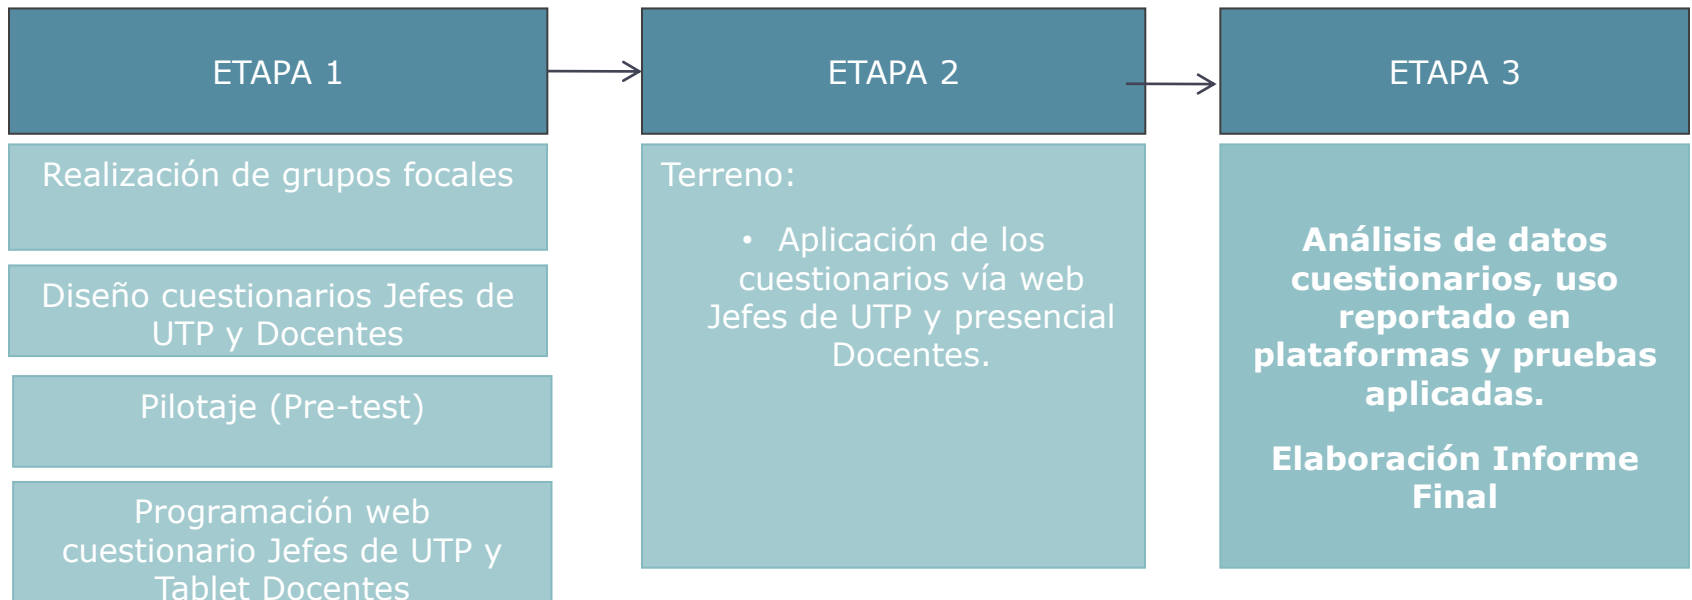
ETAPA 1

ETAPA 2

ETAPA 3

Realización de grupos focales

Diseño cuestionarios Jefes de UTP y Docentes

Pilotaje (Pre-test)

Programación web cuestionario Jefes de UTP y Tablet Docentes

Terreno:

• Aplicación de los cuestionarios vía web Jefes de UTP y presencial Docentes.

**Análisis de datos cuestionarios, uso reportado en plataformas y pruebas aplicadas.**

**Elaboración Informe Final**